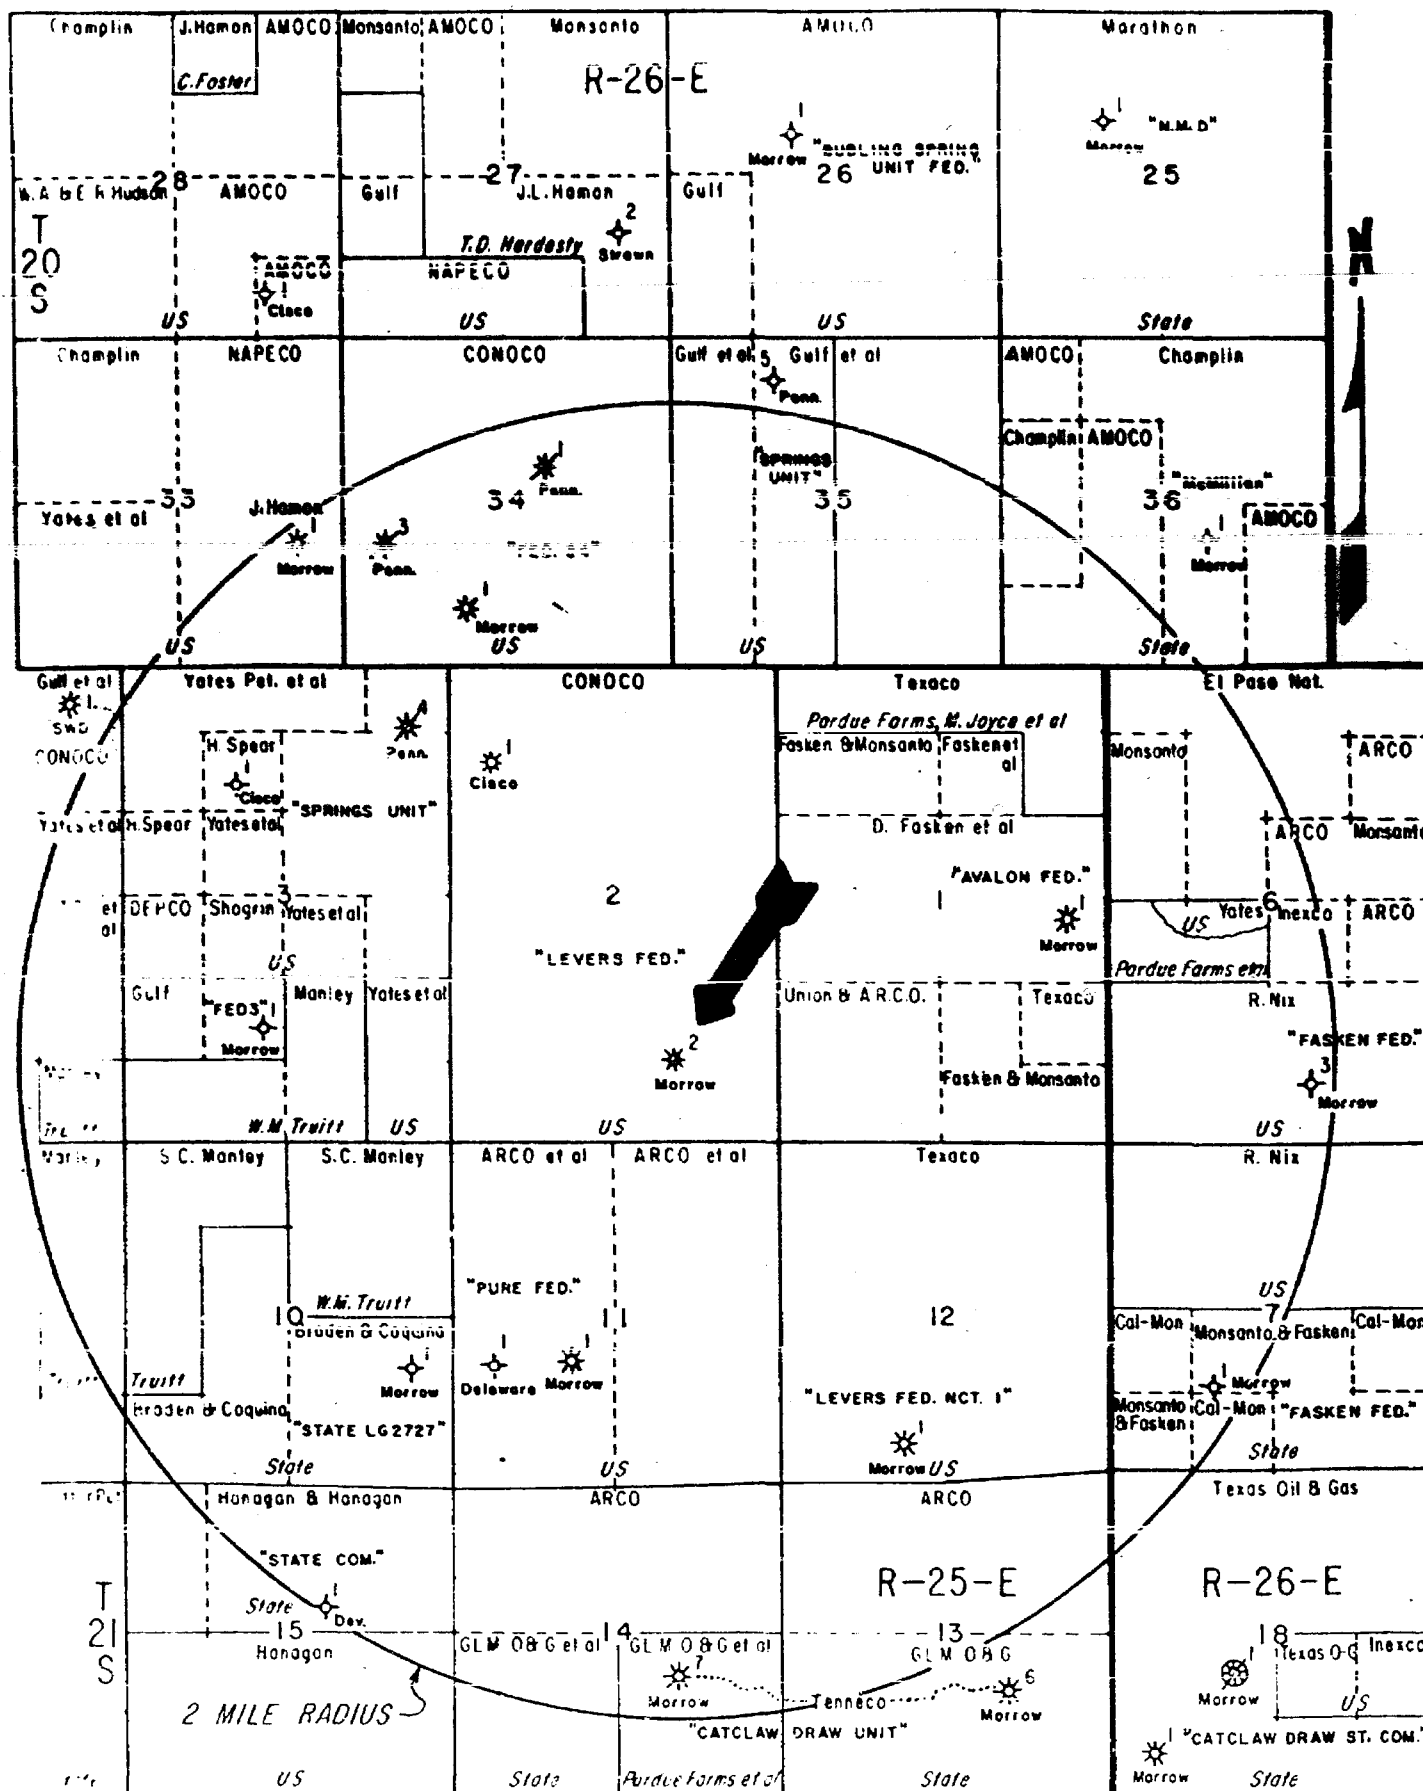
Champlin J.Hamon AMOCO Monsanto AMOCO Monsanto AMOCO Marathon
C.Foster
R-26-E
1 Morrow "BUBLING SPRING UNIT FED." 26
1 "N.M.D" Morrow 25
W.A. & E.R. Hudson 28 AMOCO Gulf 27 J.L.Hamon Gulf
T 20 S
T.D. Hardesty 2 Shawn
NAPECO
AMOCO 1 Cisco
US US US State
Champlin NAPECO CONOCO Gulf et al 5 Gulf et al AMOCO Champlin
Penn.
Champlin AMOCO
"SPRINGS UNIT"
"McMillan"
Yates et al 33 34 35 36
1 Penn.
J.Hamon 1 Morrow
3 Penn.
"FED. 34"
1 Morrow
1 Morrow
AMOCO
US US US State
Gulf et al 1 SWD CONOCO
Yates Pet. et al CONOCO Texaco El Paso Nat.
H. Spear 1 Cisco
4 Penn.
1 Cisco
Pardue Farms, M. Joyce et al
Fasken & Monsanto Fasken et al
Monsanto ARCO
"SPRINGS UNIT"
Yates et al H.Spear Yates et al
D. Fasken et al
ARCO Monsanto
et al DEPCO Shogrin 3 Yates et al
2
"AVALON FED."
1
1 Morrow
Yates 6 Inexco ARCO
US
US
"LEVERS FED."
Pardue Farms et al
Gulf "FED3" 1 Morrow Manley Yates et al
Union & A.R.C.O. Texaco
R. Nix
"FASKEN FED."
2 Morrow
Fasken & Monsanto
3 Morrow
W.M. Truitt US US US
Manley S.C. Manley S.C. Manley ARCO et al ARCO et al Texaco R. Nix
US
"PURE FED."
W.M. Truitt
10 Braden & Coquina
11
12
7
Cal-Mon Monsanto & Fasken Cal-Mon
1 Morrow
1 Delaware 1 Morrow
1 Morrow
Truitt
Braden & Coquina
"STATE LG2727"
"LEVERS FED. NCT. 1"
1 Morrow
Monsanto & Fasken Cal-Mon "FASKEN FED."
State US US State
Hanagan & Hanagan ARCO ARCO Texas Oil & Gas
"STATE COM."
R-25-E R-26-E
T 21 S
State 1 Dev.
15 14 13 18
Hanagan GLM O&G et al GLM O&G et al GLM O&G
Texas O-G Inexco
7 Morrow
Tenneco
6 Morrow
1 Morrow
2 MILE RADIUS
"CATCLAW DRAW UNIT"
US
1 "CATCLAW DRAW ST. COM."
Morrow
US State Pardue Farms et al State State